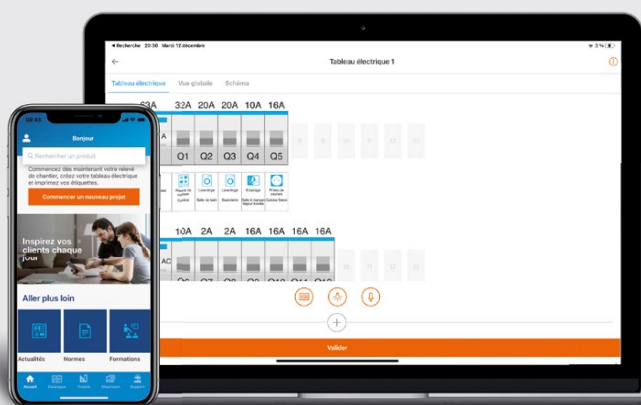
◂ Recherche 23:30 Mardi 12 décembre

Tableau électrique 1

Tableau électrique
Vue globale
Schéma

63A
32A 20A 20A 10A 16A
Q1 Q2 Q3 Q4 Q5
10A 2A 2A 16A 16A 16A 16A
Valider

Bonjour
Rechercher un produit
Commencez dès maintenant votre relevé de chantier, créez votre tableau électrique et imprimez vos étiquettes.
Commencer un nouveau projet
Inspirez vos clients chaque jour
Aller plus loin
Actualités
Normes
Formations
Accueil